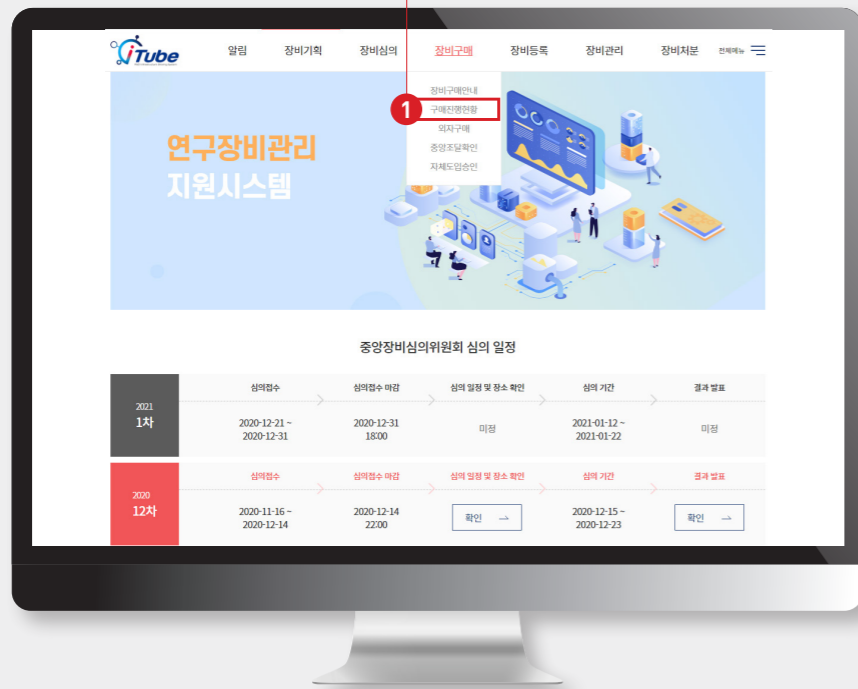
iTube

알림 장비기획 장비심의 장비구매 장비등록 장비관리 장비처분 전체메뉴

장비구매안내
1 구매진행현황
외자구매
중앙조달확인
자체도입승인

연구장비관리
지원시스템

중앙장비심의위원회 심의 일정

| | 심의접수 | 심의접수 마감 | 심의 일정 및 장소 확인 | 심의 기간 | 결과 발표 |
|---|---|---|---|---|---|
| 2021 1차 | 2020-12-21 ~ 2020-12-31 | 2020-12-31 18:00 | 미정 | 2021-01-12 ~ 2021-01-22 | 미정 |
| 2020 12차 | 2020-11-16 ~ 2020-12-14 | 2020-12-14 22:00 | 확인 → | 2020-12-15 ~ 2020-12-23 | 확인 → |